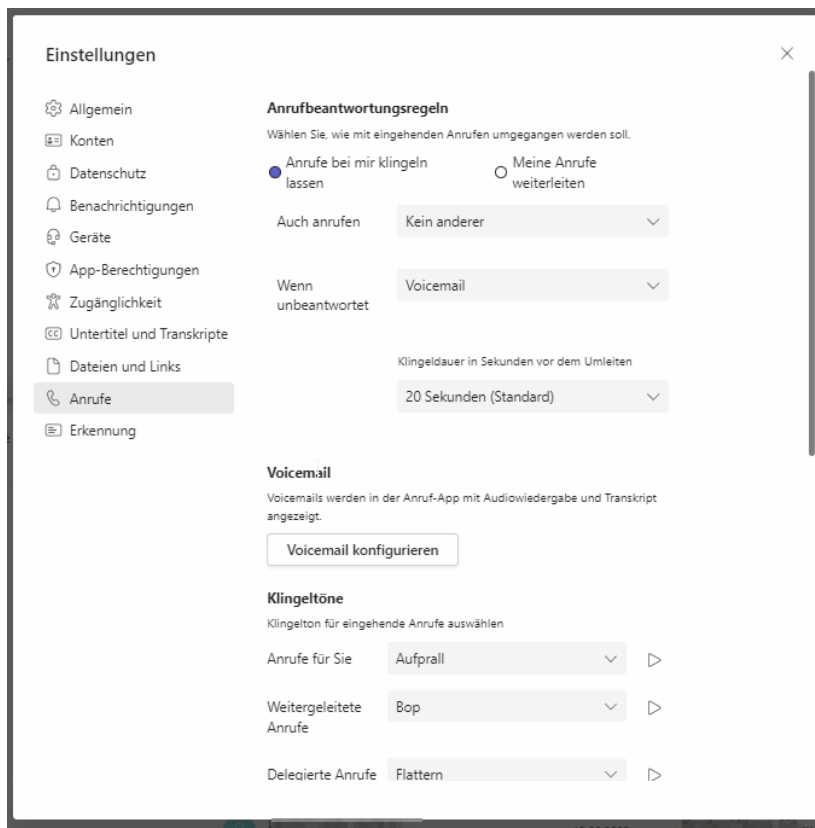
Einstellungen

Allgemein
Konten
Datenschutz
Benachrichtigungen
Geräte
App-Berechtigungen
Zugänglichkeit
Untertitel und Transkripte
Dateien und Links
Anrufe
Erkennung

Anrufbeantwortungsregeln

Wählen Sie, wie mit eingehenden Anrufen umgegangen werden soll.

Anrufe bei mir klingeln lassen

Meine Anrufe weiterleiten

Auch anrufen Kein anderer

Wenn unbeantwortet Voicemail

Klingeldauer in Sekunden vor dem Umleiten

20 Sekunden (Standard)

Voicemail

Voicemails werden in der Anruf-App mit Audiowiedergabe und Transkript angezeigt.

Voicemail konfigurieren

Klingeltöne

Klingelton für eingehende Anrufe auswählen

Anrufe für Sie Aufprall

Weitergeleitete Anrufe Bop

Delegierte Anrufe Flattern